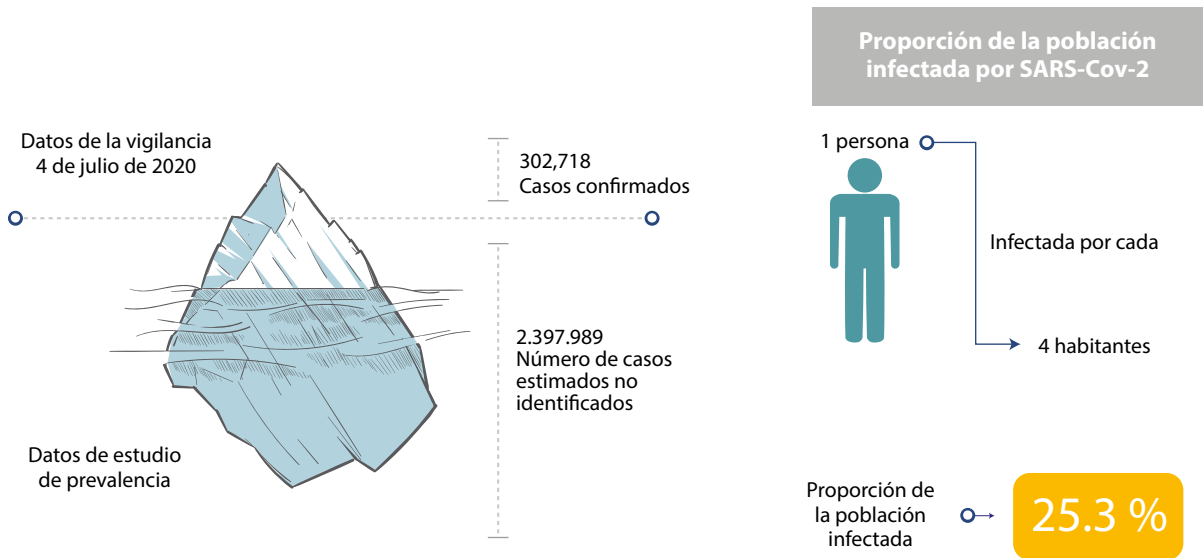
Proporción de la población infectada por SARS-Cov-2

Datos de la vigilancia
4 de julio de 2020

302,718
Casos confirmados

2.397.989
Número de casos estimados no identificados

Datos de estudio de prevalencia

1 persona

Infectada por cada

4 habitantes

Proporción de la población infectada

25.3 %